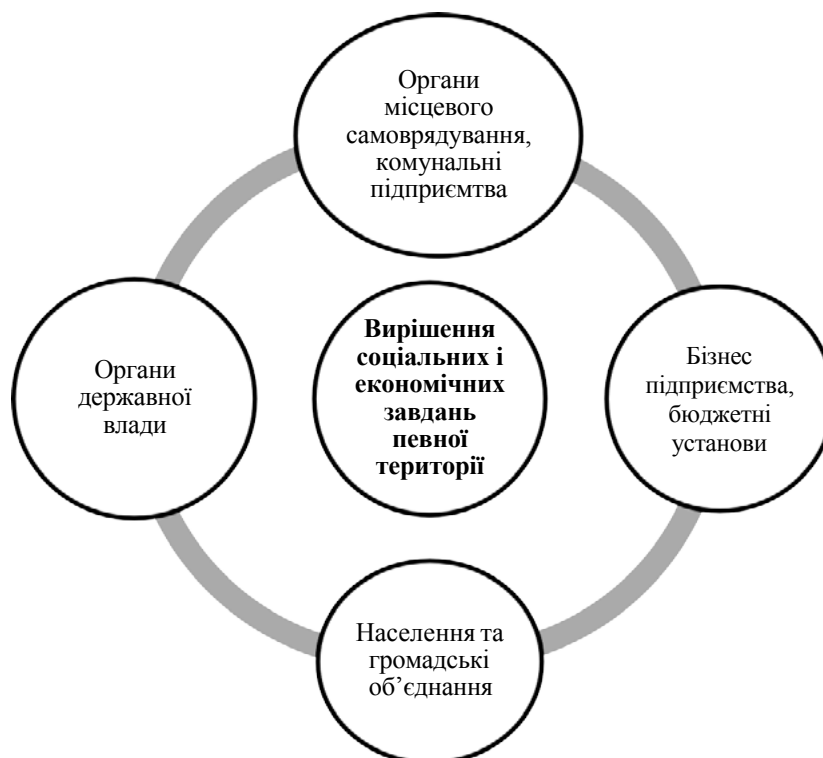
Органи місцевого самоврядування, комунальні підприємтва

Органи державної влади

Вирішення соціальних і економічних завдань певної території

Бізнес підприємства, бюджетні установи

Населення та громадські об'єднання